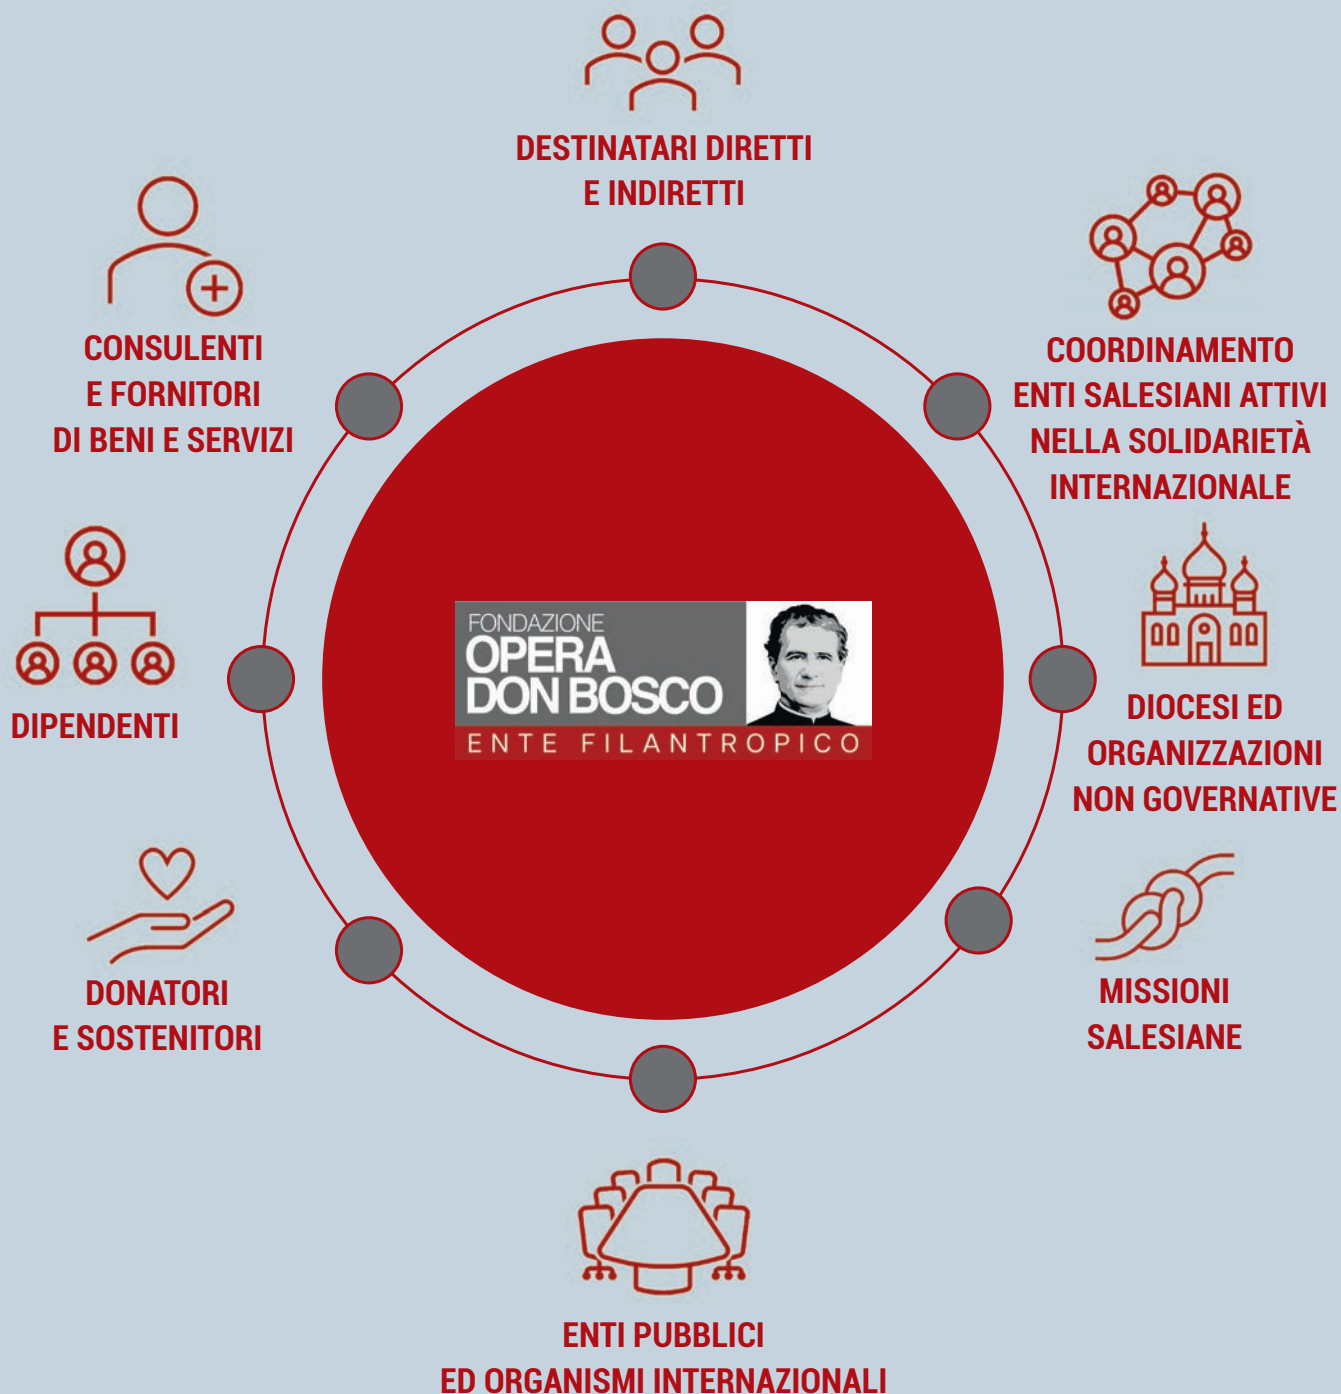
DESTINATARI DIRETTI
E INDIRETTI

CONSULENTI
E FORNITORI
DI BENI E SERVIZI

COORDINAMENTO
ENTI SALESIANI ATTIVI
NELLA SOLIDARIETÀ
INTERNAZIONALE

FONDAZIONE
OPERA
DON BOSCO
ENTE FILANTROPICO

DIPENDENTI

DIOCESI ED
ORGANIZZAZIONI
NON GOVERNATIVE

DONATORI
E SOSTENITORI

MISSIONI
SALESIANE

ENTI PUBBLICI
ED ORGANISMI INTERNAZIONALI